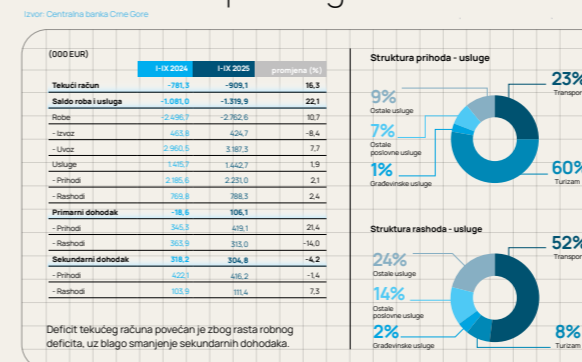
Izvor: Centralna banka Crne Gore

(000 EUR)

| | I-IX 2024 | I-IX 2025 | promjena (%) |
|---|---|---|---|
| Tekući račun | -781,3 | -909,1 | 16,3 |
| Saldo roba i usluga | -1.081,0 | -1.319,9 | 22,1 |
| Robe | -2.496,7 | -2.762,6 | 10,7 |
| - Izvoz | 463,8 | 424,7 | -8,4 |
| - Uvoz | 2.960,5 | 3.187,3 | 7,7 |
| Usluge | 1.415,7 | 1.442,7 | 1,9 |
| - Prihodi | 2.185,6 | 2.231,0 | 2,1 |
| - Rashodi | 769,8 | 788,3 | 2,4 |
| Primarni dohodak | -18,6 | 106,1 | |
| - Prihodi | 345,3 | 419,1 | 21,4 |
| - Rashodi | 363,9 | 313,0 | -14,0 |
| Sekundarni dohodak | 318,2 | 304,8 | -4,2 |
| - Prihodi | 422,1 | 416,2 | -1,4 |
| - Rashodi | 103,9 | 111,4 | 7,3 |

Deficit tekućeg računa povećan je zbog rasta robnog deficita, uz blago smanjenje sekundarnih dohodaka.

Struktura prihoda - usluge

9%
Ostale usluge

7%
Ostale poslovne usluge

1%
Građevinske usluge

23%
Transpor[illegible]

60%
Turizam

Struktura rashoda - usluge

24%
Ostale usluge

14%
Ostale poslovne usluge

2%
Građevinske usluge

52%
Transpor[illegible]

8%
Turizam